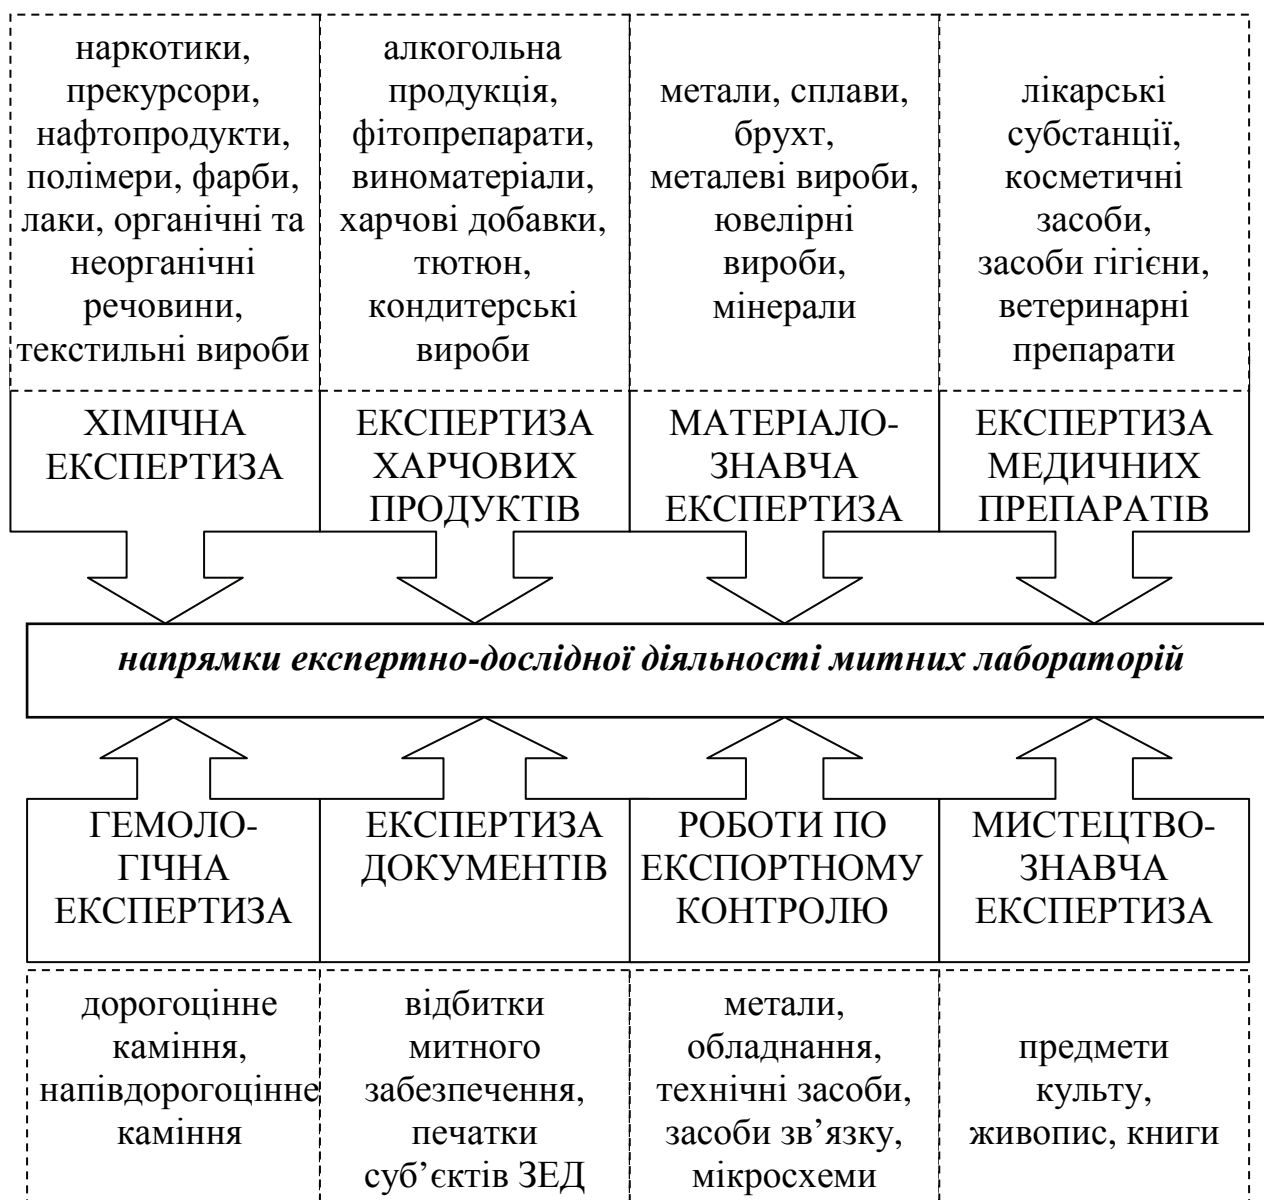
наркотики, прекурсори, нафтопродукти, полімери, фарби, лаки, органічні та неорганічні речовини, текстильні вироби

алкогольна продукція, фітопрепарати, виноматеріали, харчові добавки, тютюн, кондитерські вироби

метали, сплави, брухт, металеві вироби, ювелірні вироби, мінерали

лікарські субстанції, косметичні засоби, засоби гігієни, ветеринарні препарати

ХІМІЧНА ЕКСПЕРТИЗА

ЕКСПЕРТИЗА ХАРЧОВИХ ПРОДУКТІВ

МАТЕРІАЛОЗНАВЧА ЕКСПЕРТИЗА

ЕКСПЕРТИЗА МЕДИЧНИХ ПРЕПАРАТІВ

напрямки експертно-дослідної діяльності митних лабораторій

ГЕМОЛОГІЧНА ЕКСПЕРТИЗА

ЕКСПЕРТИЗА ДОКУМЕНТІВ

РОБОТИ ПО ЕКСПОРТНОМУ КОНТРОЛЮ

МИСТЕЦТВОЗНАВЧА ЕКСПЕРТИЗА

дорогоцінне каміння, напівдорогоцінне каміння

відбитки митного забезпечення, печатки суб’єктів ЗЕД

метали, обладнання, технічні засоби, засоби зв’язку, мікросхеми

предмети культу, живопис, книги